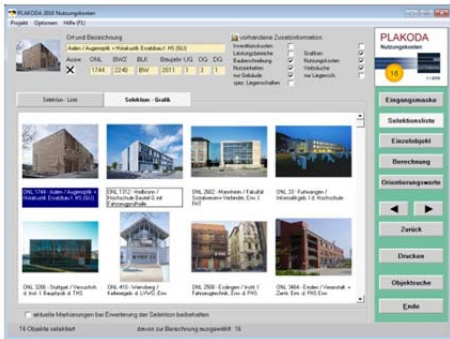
PLAKODA 2004 Nutzungskosten
Projekt Optionen Hilfe (F1)

Ort und Bezeichnung
Aalen / Augenoptik + Hörakustik Ersatzbau f. HS (BU)
Autor ONL BWZ BLK Baujahr UG OG DG
X 1744 2240 BW 2011 1 3 1

vorhandene Zusatzinformation
Investitionskosten
Leistungsbereiche
Baubeschreibung
Nutzeinheiten
nur Gebäude
spez. Eigenschaften
Grafiken
Nutzungskosten
Verbräuche
nur Liegensch.

PLAKODA
Nutzungskosten
16

Selektion - Liste
Selektion - Grafik

ONL 1744 - Aalen / Augenoptik + Hörakustik Ersatzbau f. HS (BU)
ONL 1312 - Heilbronn / Hochschule Bauteil G mit Fahrzeughalle
ONL 2602 - Mannheim / Fakultät Sozialwesen Verbindu. Erw. f. FHT
ONL 33 - Furtwangen / Informatikgeb. f. Hochschule
ONL 3266 - Stuttgart / Versuchs. Inst. f. Bauphysik & THS
ONL 410 - Weinsberg / Kelterei mit LVWO Erw.
ONL 2608 - Esslingen / Institut f. Fahrzeugtechnik, Erw. d. FHS
ONL 3464 - Emden / Versuchs. Zentr. Erw. d. FHS Erw.

aktuelle Markierungen bei Erweiterung der Selektion beibehalten

Eingangsmaske
Selektionsliste
Einzelobjekt
Berechnung
Orientierungswerte
Zurück
Drucken
Objektsuche
Ende

16 Objekte selektiert
davon zur Berechnung ausgewählt: 16